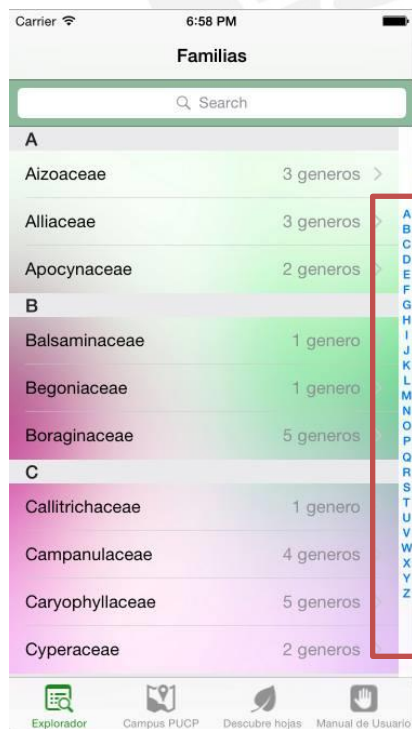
Carrier 6:58 PM

Familias

Search

A

Aizoaceae 3 generos

Alliaceae 3 generos

Apocynaceae 2 generos

B

Balsaminaceae 1 genero

Begoniaceae 1 genero

Boraginaceae 5 generos

C

Callitrichaceae 1 genero

Campanulaceae 4 generos

Caryophyllaceae 5 generos

Cyperaceae 2 generos

A B C D E F G H I J K L M N O P Q R S T U V W X Y Z

Explorador Campus PUCP Descubre hojas Manual de Usuario